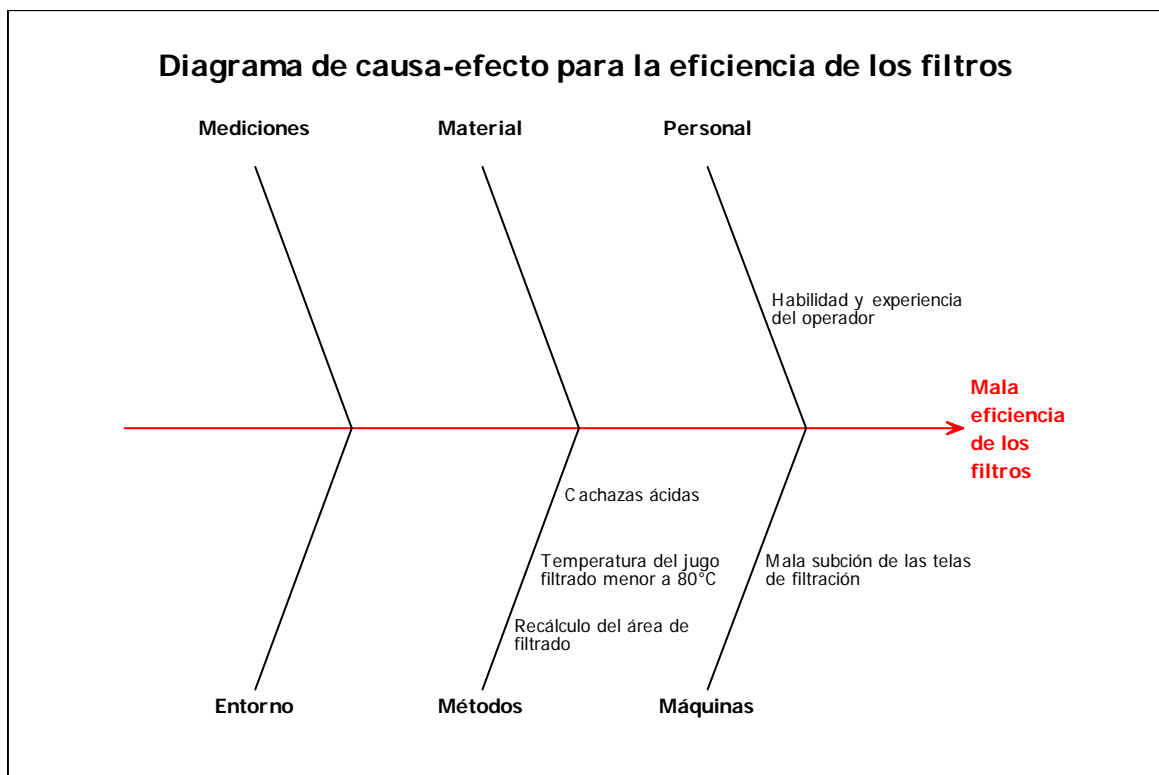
Diagrama de causa-efecto para la eficiencia de los filtros

Mediciones

Material

Personal

Habilidad y experiencia del operador

Mala eficiencia de los filtros

Cachazas ácidas

Temperatura del jugo filtrado menor a 80°C

Mala subción de las telas de filtración

Recálculo del área de filtrado

Entorno

Métodos

Máquinas